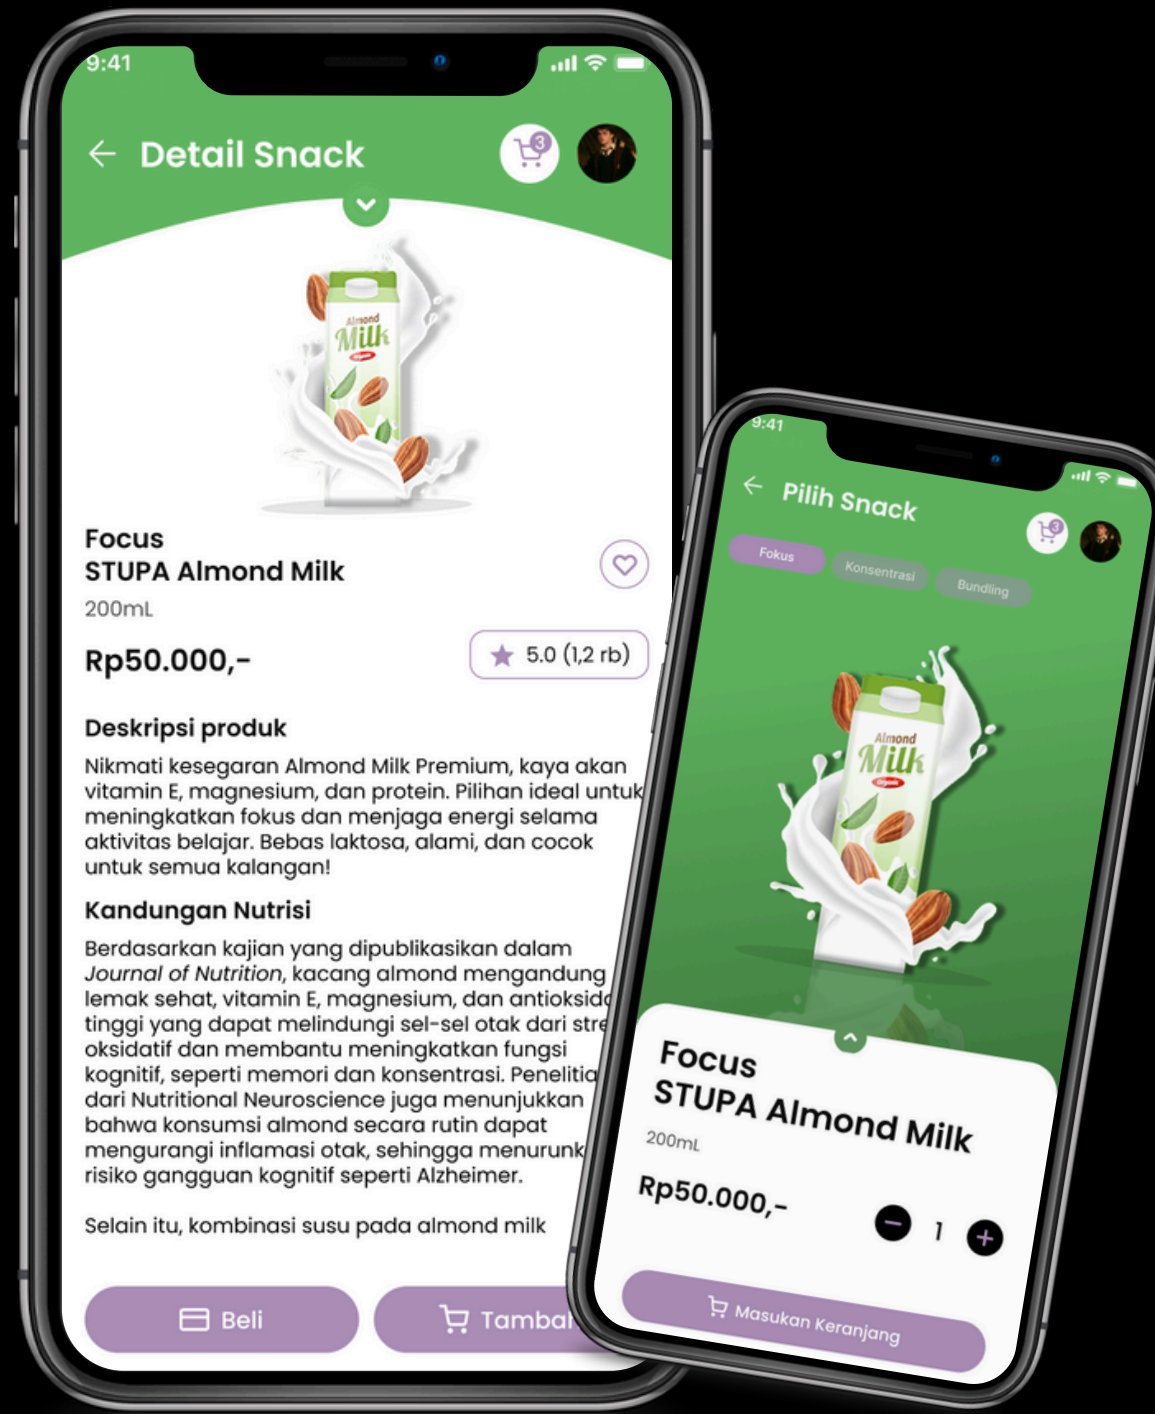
9:41

Detail Snack

3

Almond Milk

Focus
STUPA Almond Milk

200mL

Rp50.000,-

5.0 (1,2 rb)

Deskripsi produk

Nikmati kesegaran Almond Milk Premium, kaya akan vitamin E, magnesium, dan protein. Pilihan ideal untuk meningkatkan fokus dan menjaga energi selama aktivitas belajar. Bebas laktosa, alami, dan cocok untuk semua kalangan!

Kandungan Nutrisi

Berdasarkan kajian yang dipublikasikan dalam *Journal of Nutrition*, kacang almond mengandung lemak sehat, vitamin E, magnesium, dan antioksid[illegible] tinggi yang dapat melindungi sel-sel otak dari stre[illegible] oksidatif dan membantu meningkatkan fungsi kognitif, seperti memori dan konsentrasi. Penelitia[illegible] dari Nutritional Neuroscience juga menunjukkan bahwa konsumsi almond secara rutin dapat mengurangi inflamasi otak, sehingga menurunk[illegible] risiko gangguan kognitif seperti Alzheimer.

Selain itu, kombinasi susu pada almond milk

Beli

Tambah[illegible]

9:41

Pilih Snack

3

Fokus

Konsentrasi

Bundling

Almond Milk

Focus
STUPA Almond Milk

200mL

Rp50.000,-

1

Masukan Keranjang